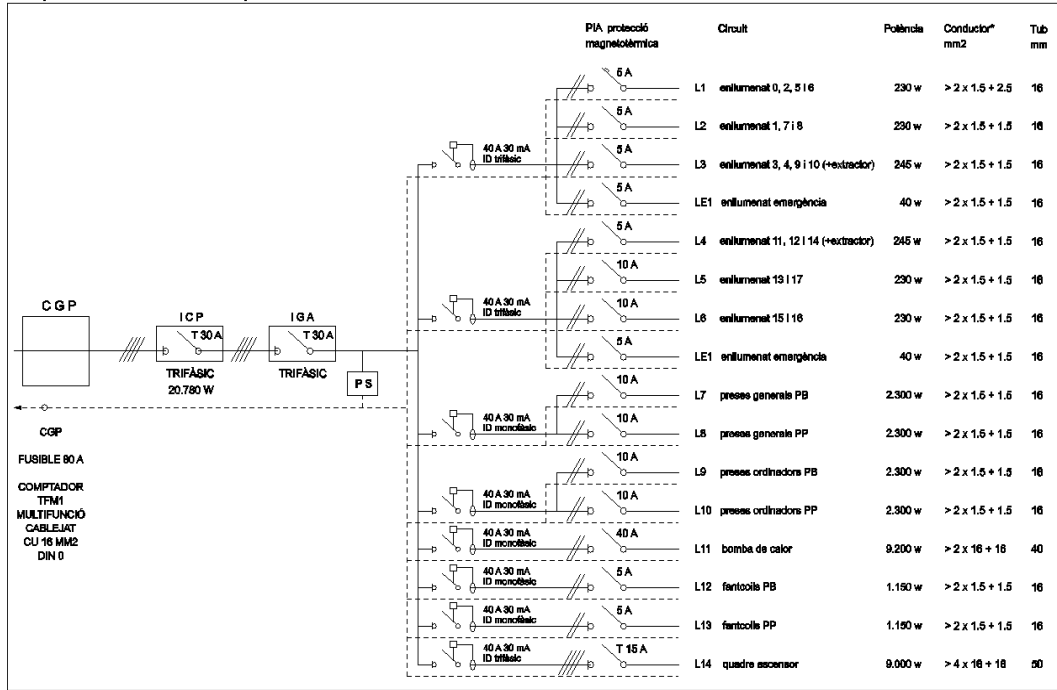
PIA protecció magnetotèrmica

Circuit

Potència

Conductor* mm2

Tub mm

5 A

L1 enllumenat 0, 2, 5 i 6 230 w > 2 x 1.5 + 2.5 16

5 A

L2 enllumenat 1, 7 i 8 230 w > 2 x 1.5 + 1.5 16

40 A 30 mA ID trifàsic

5 A

L3 enllumenat 3, 4, 9 i 10 (+extractor) 245 w > 2 x 1.5 + 1.5 16

5 A

LE1 enllumenat emergència 40 w > 2 x 1.5 + 1.5 16

5 A

L4 enllumenat 11, 12 i 14 (+extractor) 245 w > 2 x 1.5 + 1.5 16

10 A

L5 enllumenat 13 i 17 230 w > 2 x 1.5 + 1.5 16

40 A 30 mA ID trifàsic

10 A

L6 enllumenat 15 i 16 230 w > 2 x 1.5 + 1.5 16

5 A

LE1 enllumenat emergència 40 w > 2 x 1.5 + 1.5 16

CGP

ICP

T 30 A

TRIFÀSIC 20.780 W

IGA

T 30 A

TRIFÀSIC

PS

10 A

L7 preses generals PB 2.300 w > 2 x 1.5 + 1.5 16

40 A 30 mA ID monofàsic

10 A

L8 preses generals PP 2.300 w > 2 x 1.5 + 1.5 16

CGP

FUSIBLE 80 A

COMPTADOR TFM1 MULTIFUNCIÓ CABLEJAT CU 16 MM2 DIN 0

10 A

L9 preses ordinadors PB 2.300 w > 2 x 1.5 + 1.5 16

40 A 30 mA ID monofàsic

10 A

L10 preses ordinadors PP 2.300 w > 2 x 1.5 + 1.5 16

40 A 30 mA ID monofàsic

40 A

L11 bomba de calor 9.200 w > 2 x 16 + 16 40

40 A 30 mA ID monofàsic

5 A

L12 fancoils PB 1.150 w > 2 x 1.5 + 1.5 16

40 A 30 mA ID monofàsic

5 A

L13 fancoils PP 1.150 w > 2 x 1.5 + 1.5 16

40 A 30 mA ID trifàsic

T 15 A

L14 quadre ascensor 9.000 w > 4 x 16 + 16 50